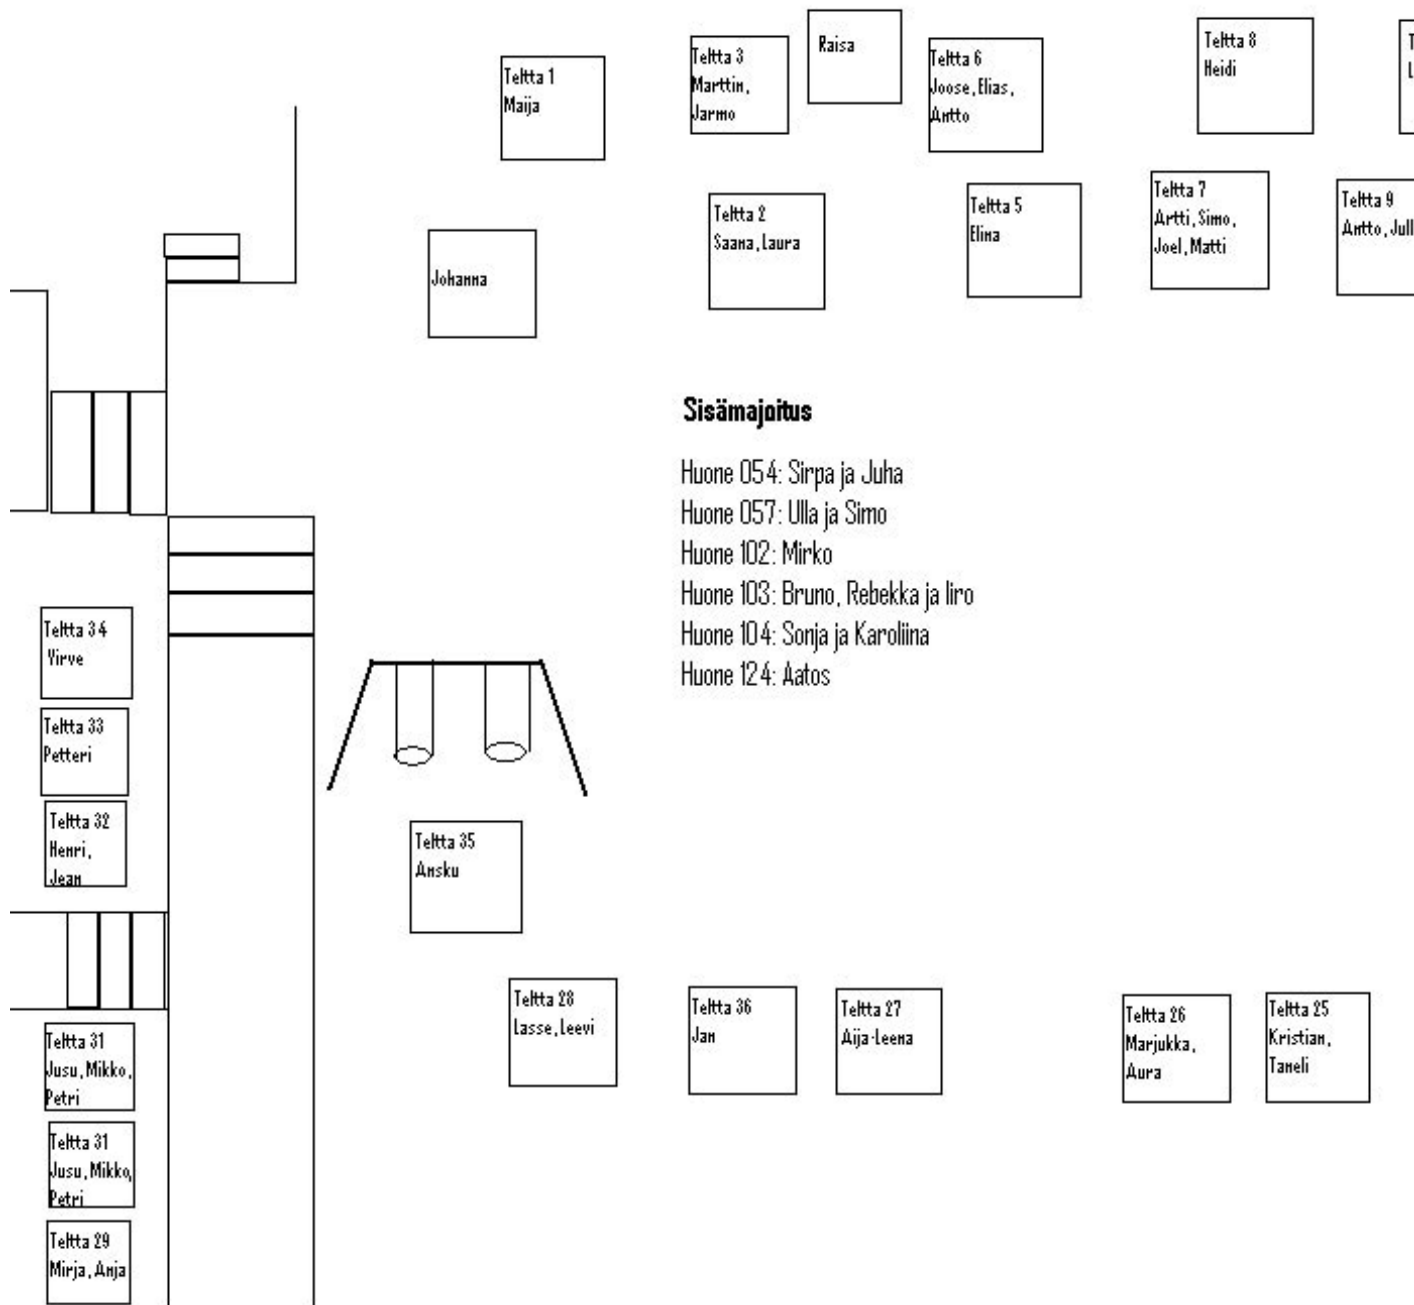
Teltta 1
Maija

Teltta 3
Marttin,
Jarmo

Raisa

Teltta 6
Joose, Elias,
Antto

Teltta 8
Heidi

T
L

Teltta 2
Saana, Laura

Teltta 5
Elina

Teltta 7
Artti, Simo,
Joel, Matti

Teltta 9
Antto, Jull

Johanna

Sisämajoitus

Huone 054: Sirpa ja Juha
Huone 057: Ulla ja Simo
Huone 102: Mirko
Huone 103: Bruno, Rebekka ja Iiro
Huone 104: Sonja ja Karoliina
Huone 124: Aatos

Teltta 34
Virve

Teltta 33
Petteri

Teltta 32
Henri,
Jean

Teltta 35
Ansku

Teltta 28
Lasse, Leevi

Teltta 36
Jan

Teltta 27
Aija-Leena

Teltta 26
Marjukka,
Aura

Teltta 25
Kristian,
Taneli

Teltta 31
Jusu, Mikko,
Petri

Teltta 31
Jusu, Mikko,
Petri

Teltta 29
Mirja, Anja